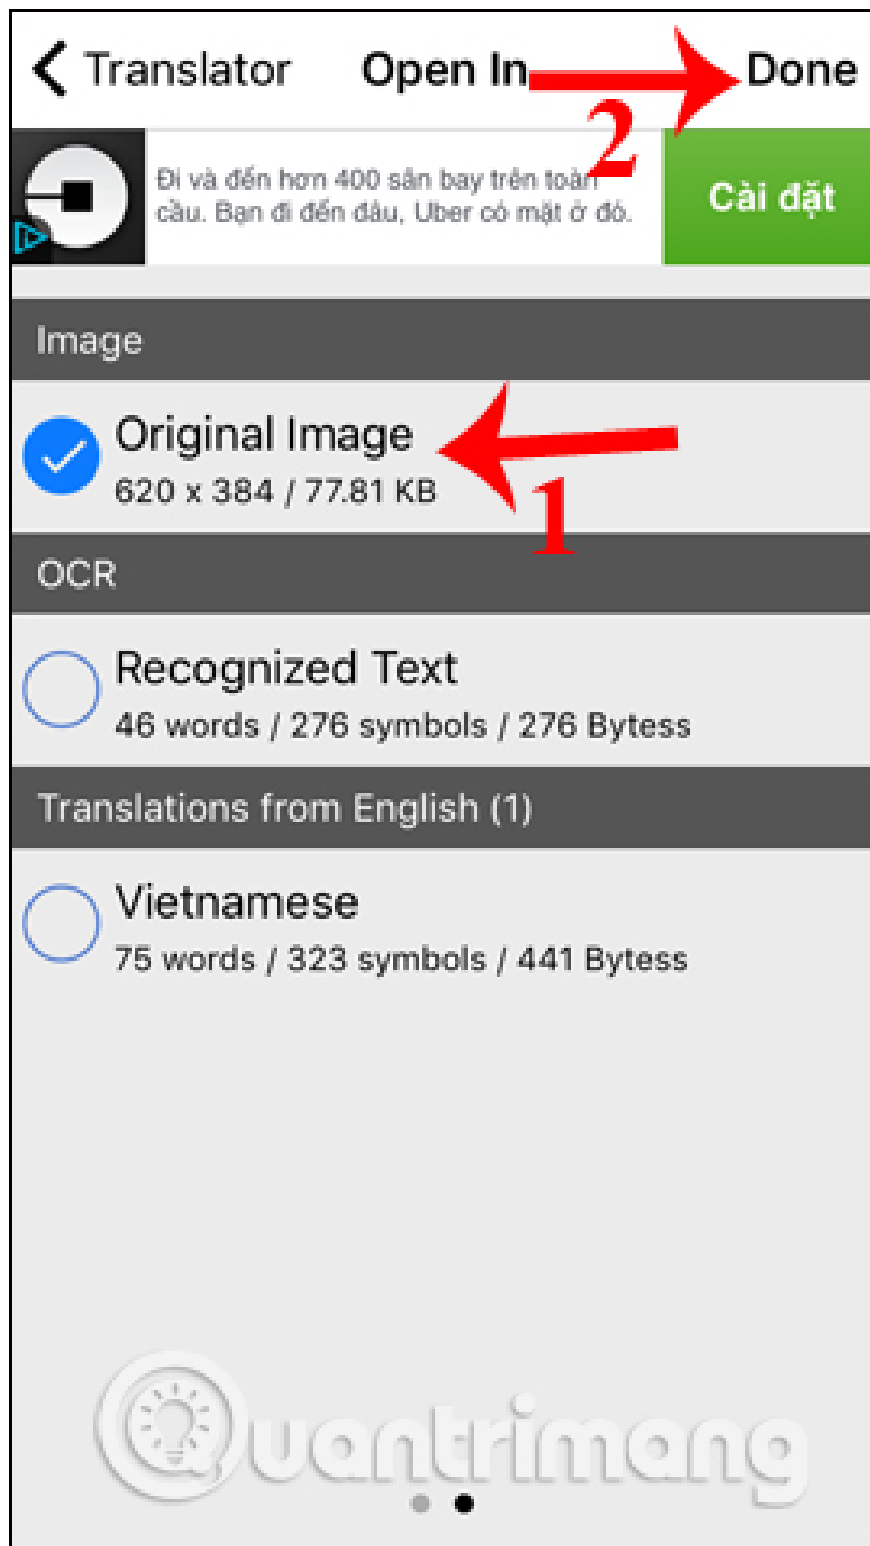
Translator Open In Done

2

Đi và đến hơn 400 sân bay trên toàn cầu. Bạn đi đến đâu, Uber có mặt ở đó.

Cài đặt

Image

Original Image
620 x 384 / 77.81 KB

1

OCR

Recognized Text
46 words / 276 symbols / 276 Bytess

Translations from English (1)

Vietnamese
75 words / 323 symbols / 441 Bytess

Quantrimang